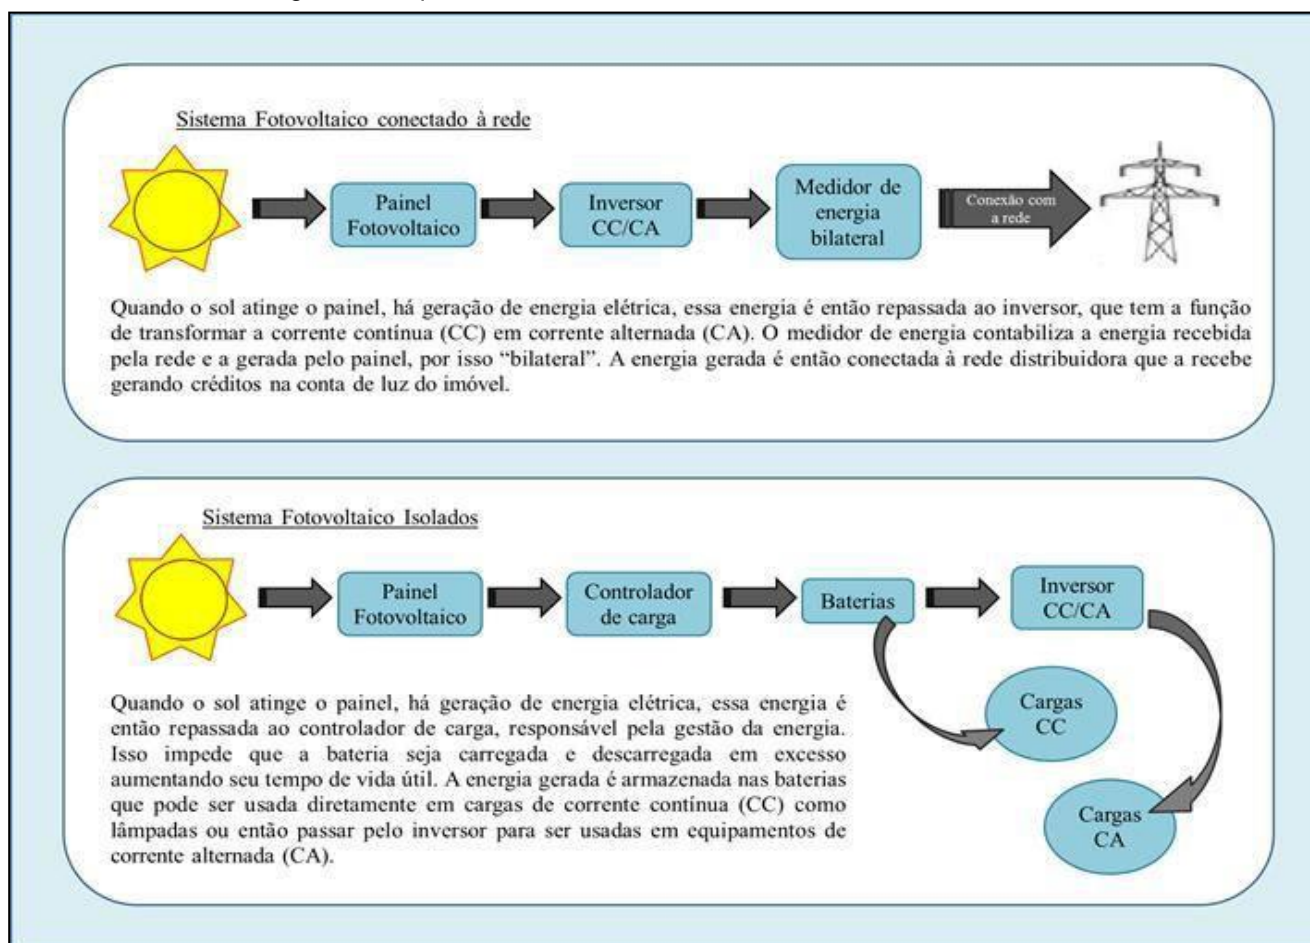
Sistema Fotovoltaico conectado à rede

Painel Fotovoltaico

Inversor CC/CA

Medidor de energia bilateral

Conexão com a rede

Quando o sol atinge o painel, há geração de energia elétrica, essa energia é então repassada ao inversor, que tem a função de transformar a corrente contínua (CC) em corrente alternada (CA). O medidor de energia contabiliza a energia recebida pela rede e a gerada pelo painel, por isso "bilateral". A energia gerada é então conectada à rede distribuidora que a recebe gerando créditos na conta de luz do imóvel.

Sistema Fotovoltaico Isolados

Painel Fotovoltaico

Controlador de carga

Baterias

Inversor CC/CA

Cargas CC

Cargas CA

Quando o sol atinge o painel, há geração de energia elétrica, essa energia é então repassada ao controlador de carga, responsável pela gestão da energia. Isso impede que a bateria seja carregada e descarregada em excesso aumentando seu tempo de vida útil. A energia gerada é armazenada nas baterias que pode ser usada diretamente em cargas de corrente contínua (CC) como lâmpadas ou então passar pelo inversor para ser usadas em equipamentos de corrente alternada (CA).